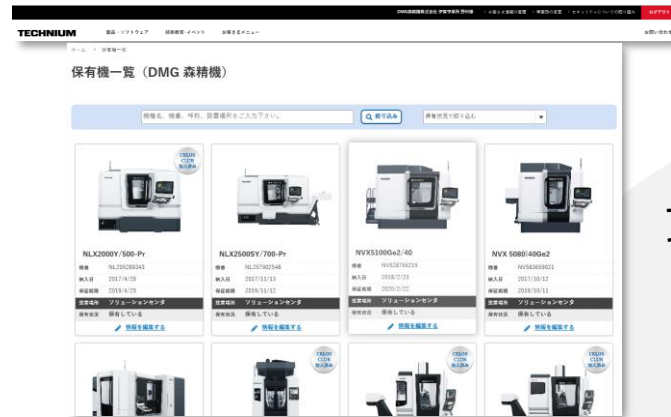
TECHNIUM

製品・ソフトウェア　技術教育・イベント　お客さまメニュー

ホーム　>　保有機一覧

保有機一覧（DMG 森精機）

機種名、機番、呼称、設置場所をご入力下さい。　絞り込み　保有状況で絞り込む

CELOS CLUB 加入済み

NLX2000Y/500-Pr
機番　NL205286343
納入日　2017/4/29
保証期限　2019/4/29
設置場所　ソリューションセンタ
保有状況　保有している
情報を編集する

NLX2500SY/700-Pr
機番　NL257902548
納入日　2017/11/13
保証期限　2019/11/12
設置場所　ソリューションセンタ
保有状況　保有している
情報を編集する

NVX5100Ge2/40
機番　NV5267816219
納入日　2018/2/23
保証期限　2020/2/22
設置場所　ソリューションセンタ
保有状況　保有している
情報を編集する

NVX 5080|40Ge2
機番　NV583659021
納入日　2017/10/12
保証期限　2019/10/11
設置場所　ソリューションセンタ
保有状況　保有している
情報を編集する

CELOS CLUB 加入済み

CELOS CLUB 加入済み